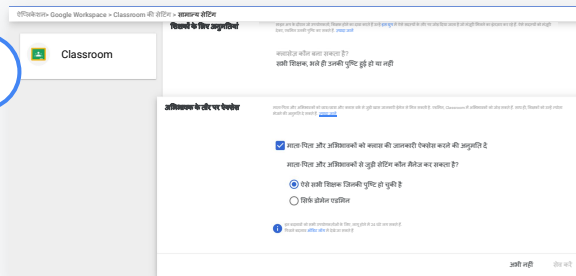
ऐप्लिकेशन > Google Workspace > Classroom की सेटिंग > सामान्य सेटिंग

Classroom

शिक्षकों के लिए अनुमतियां

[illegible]

क्लासरूम कौन बना सकता है?
सभी शिक्षक, भले ही उनकी पुष्टि हुई हो या नहीं

अभिभावक के तौर पर ऐक्सेस

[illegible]

माता-पिता और अभिभावकों को क्लास की जानकारी ऐक्सेस करने की अनुमति दें

माता-पिता और अभिभावकों से जुड़ी सेटिंग कौन मैनेज कर सकता है?

ऐसे सभी शिक्षक जिनकी पुष्टि हो चुकी है

सिर्फ़ डोमेन एडमिन

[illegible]

अभी नहीं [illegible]